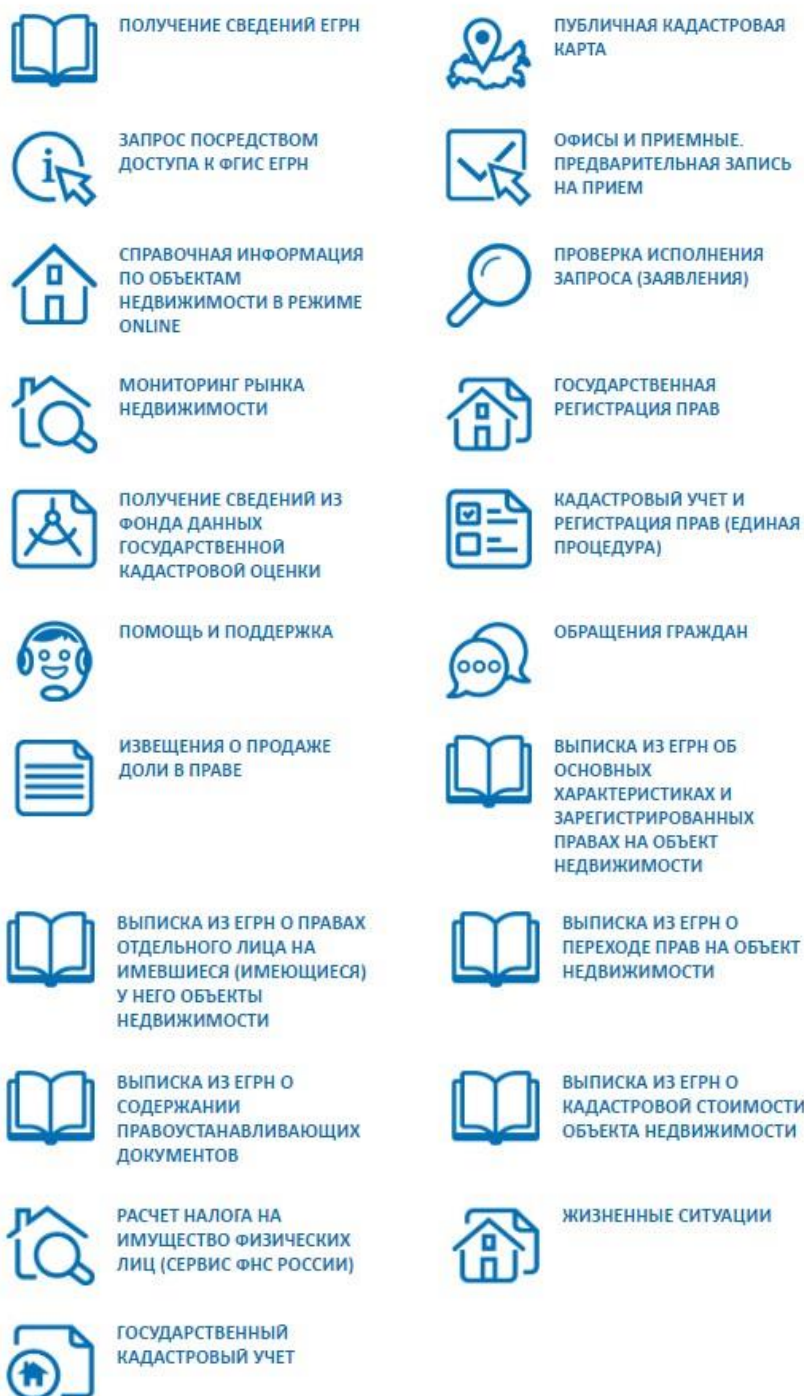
ПОЛУЧЕНИЕ СВЕДЕНИЙ ЕГРН

ПУБЛИЧНАЯ КАДАСТРОВАЯ КАРТА

ЗАПРОС ПОСРЕДСТВОМ ДОСТУПА К ФГИС ЕГРН

ОФИСЫ И ПРИЕМНЫЕ. ПРЕДВАРИТЕЛЬНАЯ ЗАПИСЬ НА ПРИЕМ

СПРАВОЧНАЯ ИНФОРМАЦИЯ ПО ОБЪЕКТАМ НЕДВИЖИМОСТИ В РЕЖИМЕ ONLINE

ПРОВЕРКА ИСПОЛНЕНИЯ ЗАПРОСА (ЗАЯВЛЕНИЯ)

МОНИТОРИНГ РЫНКА НЕДВИЖИМОСТИ

ГОСУДАРСТВЕННАЯ РЕГИСТРАЦИЯ ПРАВ

ПОЛУЧЕНИЕ СВЕДЕНИЙ ИЗ ФОНДА ДАННЫХ ГОСУДАРСТВЕННОЙ КАДАСТРОВОЙ ОЦЕНКИ

КАДАСТРОВЫЙ УЧЕТ И РЕГИСТРАЦИЯ ПРАВ (ЕДИНАЯ ПРОЦЕДУРА)

ПОМОЩЬ И ПОДДЕРЖКА

ОБРАЩЕНИЯ ГРАЖДАН

ИЗВЕЩЕНИЯ О ПРОДАЖЕ ДОЛИ В ПРАВЕ

ВЫПИСКА ИЗ ЕГРН ОБ ОСНОВНЫХ ХАРАКТЕРИСТИКАХ И ЗАРЕГИСТРИРОВАННЫХ ПРАВАХ НА ОБЪЕКТ НЕДВИЖИМОСТИ

ВЫПИСКА ИЗ ЕГРН О ПРАВАХ ОТДЕЛЬНОГО ЛИЦА НА ИМЕВШИЕСЯ (ИМЕЮЩИЕСЯ) У НЕГО ОБЪЕКТЫ НЕДВИЖИМОСТИ

ВЫПИСКА ИЗ ЕГРН О ПЕРЕХОДЕ ПРАВ НА ОБЪЕКТ НЕДВИЖИМОСТИ

ВЫПИСКА ИЗ ЕГРН О СОДЕРЖАНИИ ПРАВОУСТАНАВЛИВАЮЩИХ ДОКУМЕНТОВ

ВЫПИСКА ИЗ ЕГРН О КАДАСТРОВОЙ СТОИМОСТИ ОБЪЕКТА НЕДВИЖИМОСТИ

РАСЧЕТ НАЛОГА НА ИМУЩЕСТВО ФИЗИЧЕСКИХ ЛИЦ (СЕРВИС ФНС РОССИИ)

ЖИЗНЕННЫЕ СИТУАЦИИ

ГОСУДАРСТВЕННЫЙ КАДАСТРОВЫЙ УЧЕТ